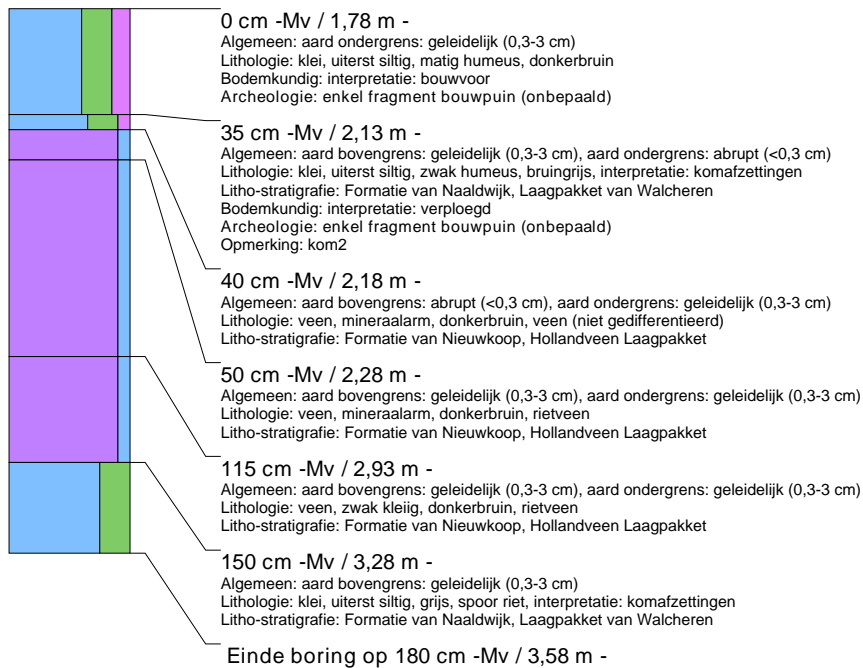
0 cm -Mv / 1,78 m -
Algemeen: aard ondergrens: geleidelijk (0,3-3 cm)
Lithologie: klei, uiterst siltig, matig humeus, donkerbruin
Bodemkundig: interpretatie: bouwvoor
Archeologie: enkel fragment bouwpuin (onbepaald)

35 cm -Mv / 2,13 m -
Algemeen: aard bovengrens: geleidelijk (0,3-3 cm), aard ondergrens: abrupt (<0,3 cm)
Lithologie: klei, uiterst siltig, zwak humeus, bruingrijs, interpretatie: komafzettingen
Litho-stratigrafie: Formatie van Naaldwijk, Laagpakket van Walcheren
Bodemkundig: interpretatie: verploegd
Archeologie: enkel fragment bouwpuin (onbepaald)
Opmerking: kom2

40 cm -Mv / 2,18 m -
Algemeen: aard bovengrens: abrupt (<0,3 cm), aard ondergrens: geleidelijk (0,3-3 cm)
Lithologie: veen, mineraalarm, donkerbruin, veen (niet gedifferentieerd)
Litho-stratigrafie: Formatie van Nieuwkoop, Hollandveen Laagpakket

50 cm -Mv / 2,28 m -
Algemeen: aard bovengrens: geleidelijk (0,3-3 cm), aard ondergrens: geleidelijk (0,3-3 cm)
Lithologie: veen, mineraalarm, donkerbruin, rietveen
Litho-stratigrafie: Formatie van Nieuwkoop, Hollandveen Laagpakket

115 cm -Mv / 2,93 m -
Algemeen: aard bovengrens: geleidelijk (0,3-3 cm), aard ondergrens: geleidelijk (0,3-3 cm)
Lithologie: veen, zwak kleiig, donkerbruin, rietveen
Litho-stratigrafie: Formatie van Nieuwkoop, Hollandveen Laagpakket

150 cm -Mv / 3,28 m -
Algemeen: aard bovengrens: geleidelijk (0,3-3 cm)
Lithologie: klei, uiterst siltig, grijs, spoor riet, interpretatie: komafzettingen
Litho-stratigrafie: Formatie van Naaldwijk, Laagpakket van Walcheren

Einde boring op 180 cm -Mv / 3,58 m -